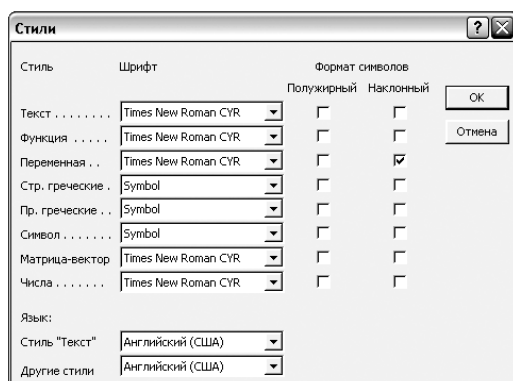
Стили

| Стиль | Шрифт | Полужирный | Наклонный |
|---|---|---|---|
| Текст . . . . . . . . | Times New Roman CYR | ☐ | ☐ |
| Функция . . . . . | Times New Roman CYR | ☐ | ☐ |
| Переменная . . | Times New Roman CYR | ☐ | ☑ |
| Стр. греческие . | Symbol | ☐ | ☐ |
| Пр. греческие . . | Symbol | ☐ | ☐ |
| Символ . . . . . . . | Symbol | ☐ | ☐ |
| Матрица-вектор | Times New Roman CYR | ☐ | ☐ |
| Числа . . . . . . . | Times New Roman CYR | ☐ | ☐ |

Формат символов

OK

Отмена

Язык:

Стиль "Текст" Английский (США)

Другие стили Английский (США)